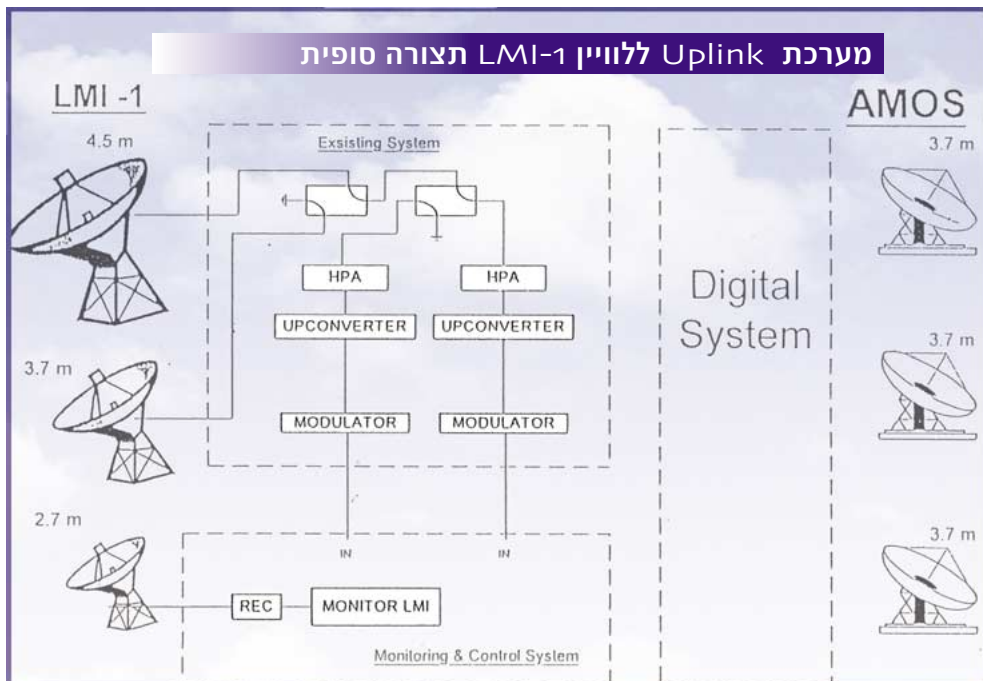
מערכת Uplink ללוויין LMI-1 תצורה סופית

LMI -1

AMOS

4.5 m

Exsisting System

3.7 m

HPA

HPA

UPCONVERTER

UPCONVERTER

Digital System

3.7 m

3.7 m

MODULATOR

MODULATOR

2.7 m

IN

IN

3.7 m

REC

MONITOR LMI

Monitoring & Control System